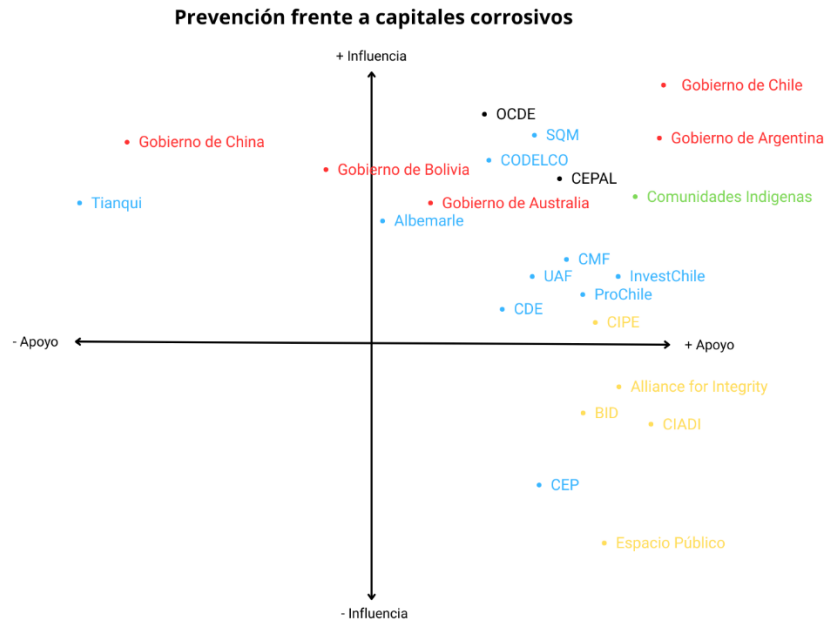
Prevención frente a capitales corrosivos

+ Influencia

Gobierno de Chile

OCDE

SQM

Gobierno de Argentina

Gobierno de China

CODELCO

Gobierno de Bolivia

CEPAL

Comunidades Indigenas

Tianqui

Gobierno de Australia

Albemarle

CMF

UAF

InvestChile

ProChile

CDE

CIPE

- Apoyo

+ Apoyo

Alliance for Integrity

BID

CIADI

CEP

Espacio Público

- Influencia